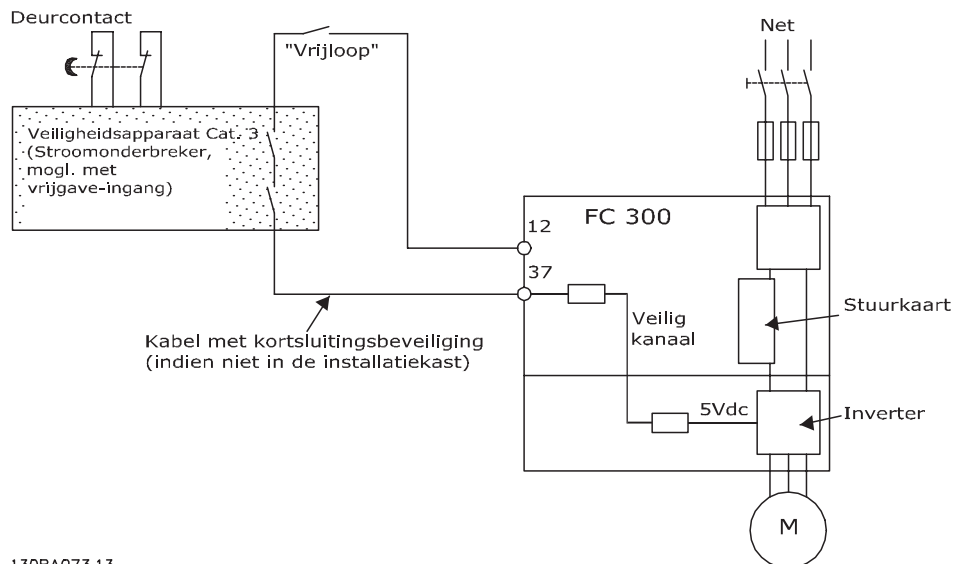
Deurcontact

"Vrijloop"

Net

Veiligheidsapparaat Cat. 3 (Stroomonderbreker, mogl. met vrijgave-ingang)

FC 300

12

37

Stuurkaart

Veilig kanaal

Kabel met kortsluitingsbeveiliging (indien niet in de installatiekast)

5Vdc

Inverter

M

130BA073.13